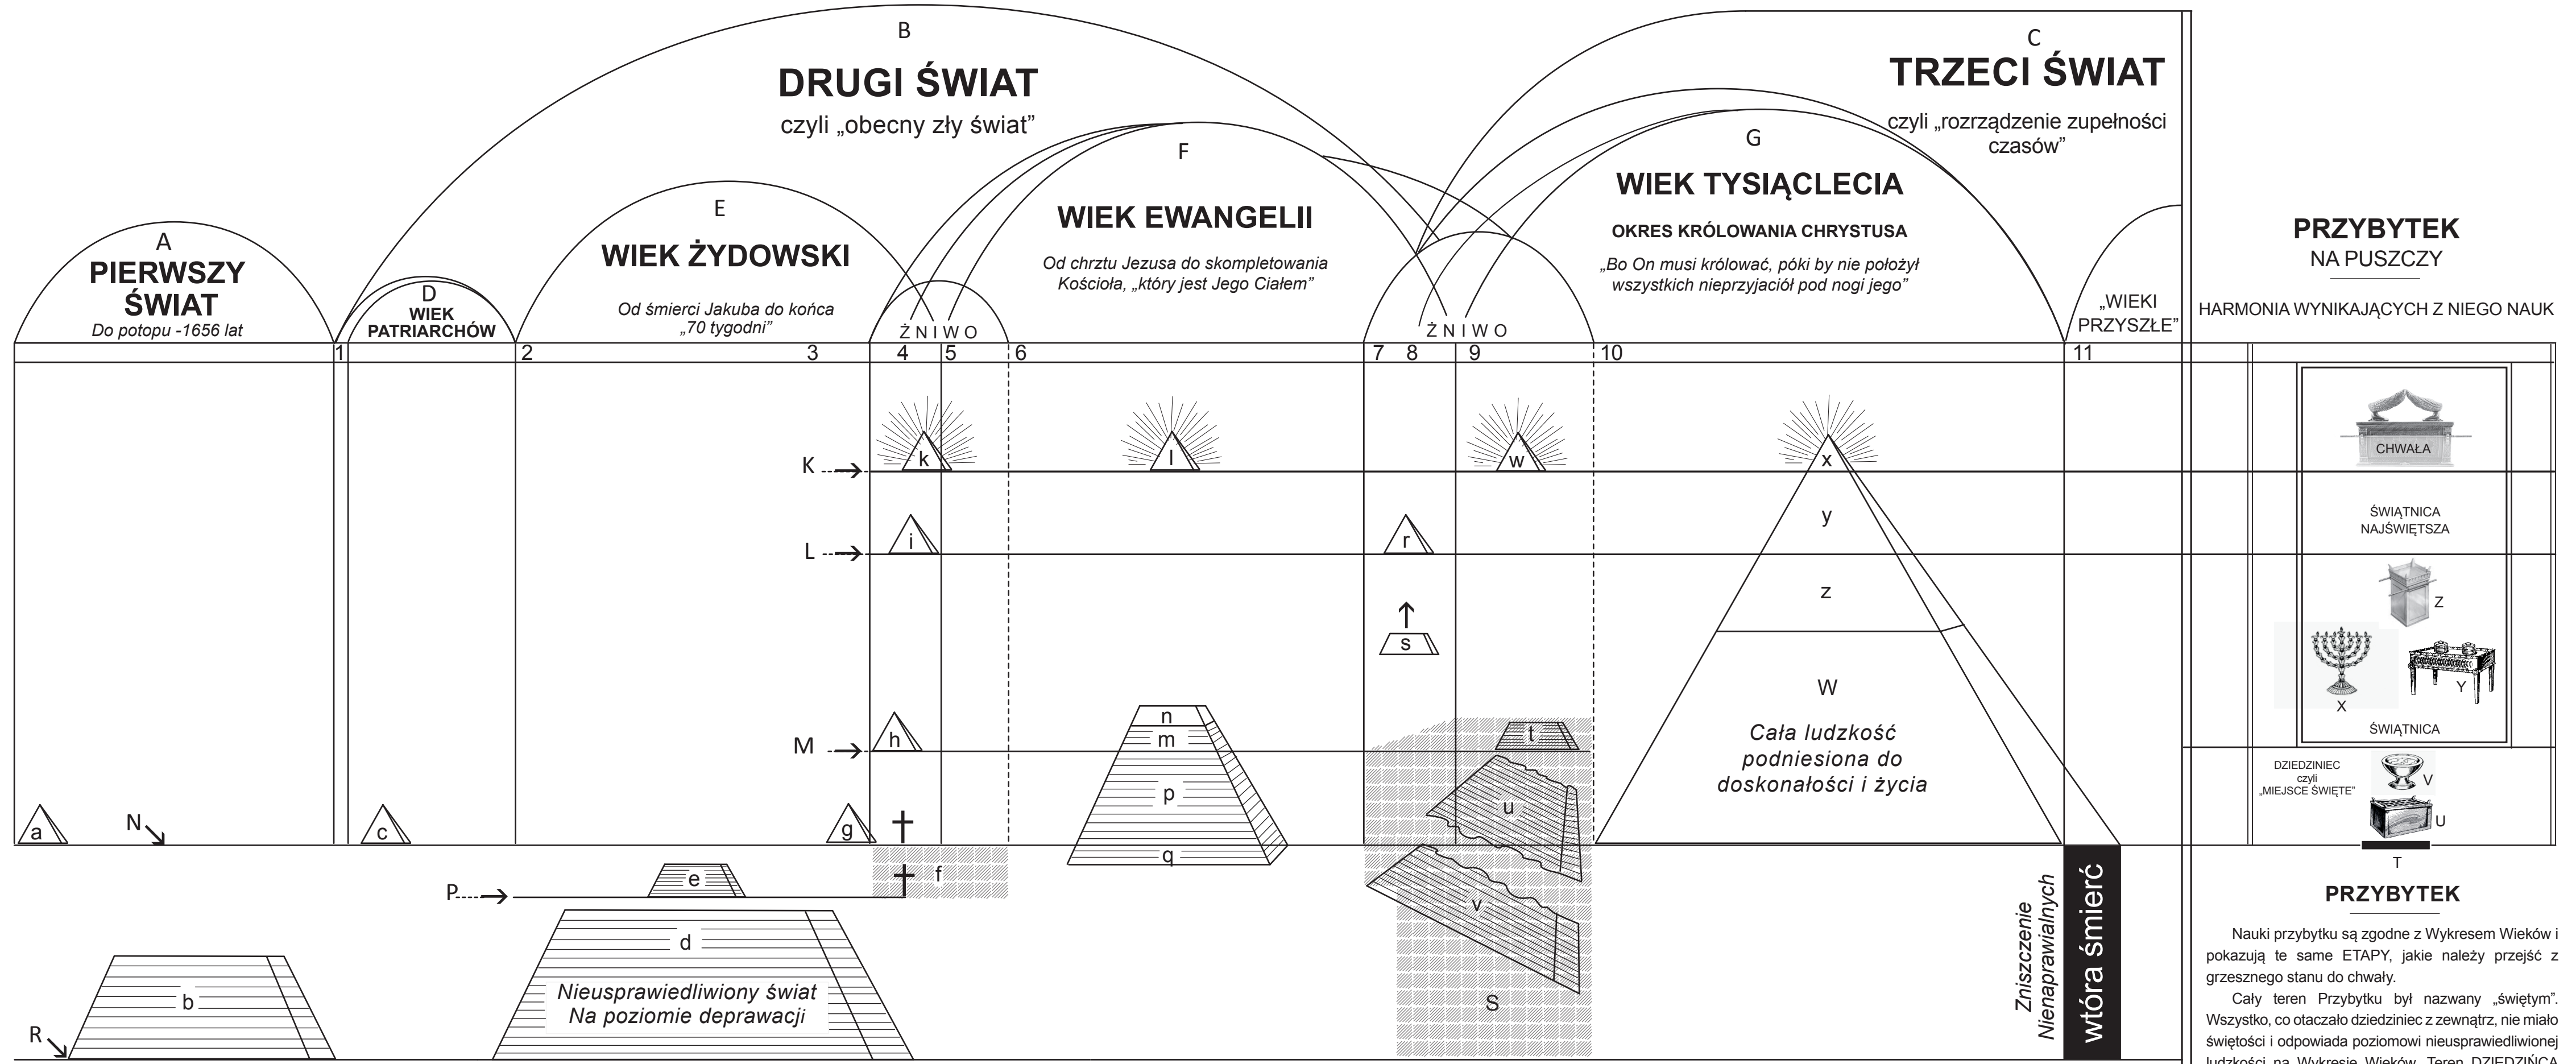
B

DRUGI ŚWIAT

czyli „obecny zły świat"

C

TRZECI ŚWIAT

czyli „rozrządzenie zupełności czasów"

A

PIERWSZY ŚWIAT

Do potopu -1656 lat

D

WIEK PATRIARCHÓW

E

WIEK ŻYDOWSKI

Od śmierci Jakuba do końca „70 tygodni"

F

WIEK EWANGELII

Od chrztu Jezusa do skompletowania Kościoła, „który jest Jego Ciałem"

ŻNIWO

G

WIEK TYSIĄCLECIA

OKRES KRÓLOWANIA CHRYSTUSA

„Bo On musi królować, póki by nie położył wszystkich nieprzyjaciół pod nogi jego"

ŻNIWO

„WIEKI PRZYSZŁE"

PRZYBYTEK

NA PUSZCZY

HARMONIA WYNIKAJĄCYCH Z NIEGO NAUK

1 2 3 4 5 6 7 8 9 10 11

K

L

M

N

P

R

a b c d e f g h i k l m n p q r s t u v w x y z W S

Cała ludzkość podniesiona do doskonałości i życia

Nieusprawiedliwiony świat Na poziomie deprawacji

Zniszczenie Nienaprawialnych

wtóra śmierć

CHWAŁA

ŚWIĄTNICA NAJŚWIĘTSZA

Z

X

Y

ŚWIĄTNICA

DZIEDZINIEC czyli „MIEJSCE ŚWIĘTE"

V

U

T

PRZYBYTEK

Nauki przybytku są zgodne z Wykresem Wieków i pokazują te same ETAPY, jakie należy przejść z grzesznego stanu do chwały.

Cały teren Przybytku był nazwany „świętym". Wszystko, co otaczało dziedziniec z zewnątrz, nie miało świętości i odpowiada poziomowi nieusprawiedliwionej ludzkości na Wykresie Wieków. Teren DZIEDZIŃCA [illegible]